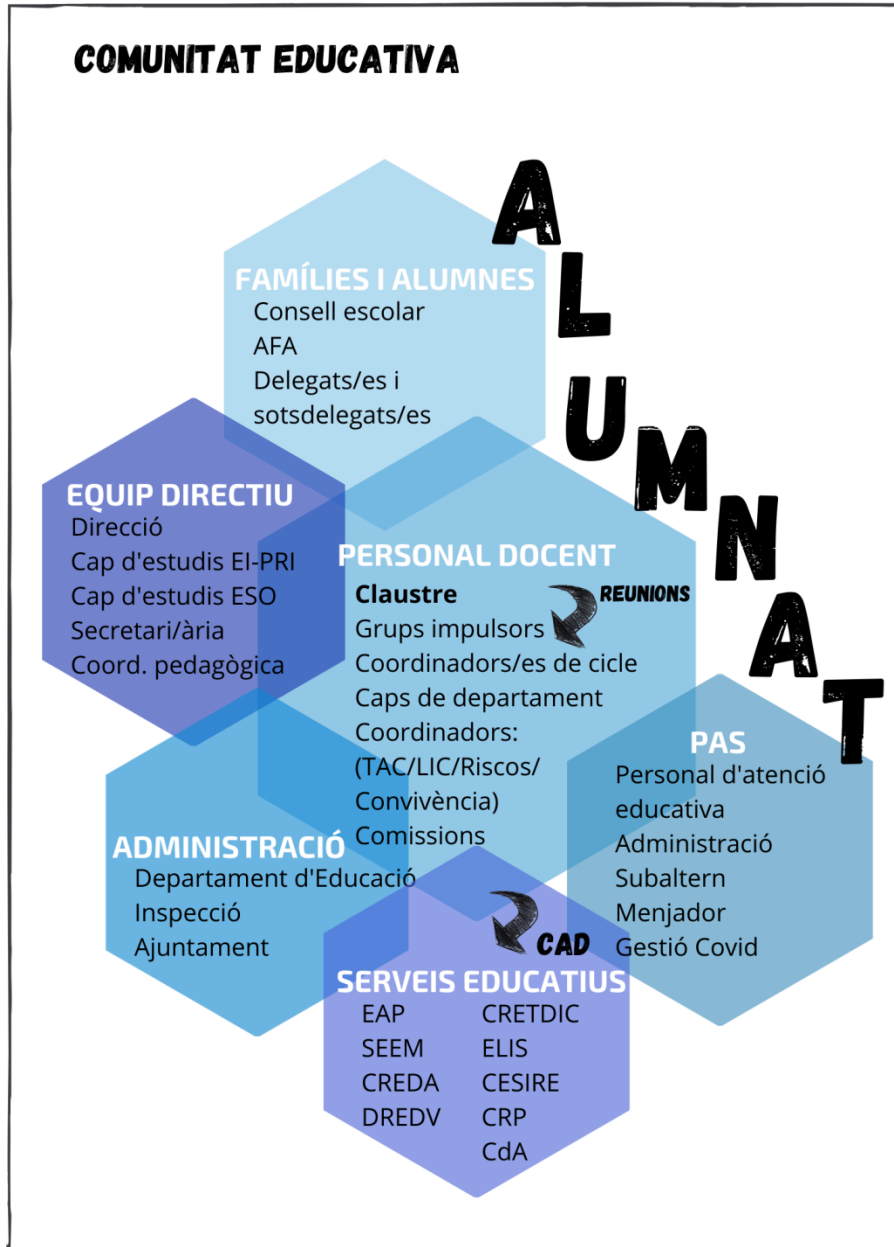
COMUNITAT EDUCATIVA

ALUMNAT

FAMÍLIES I ALUMNES
Consell escolar
AFA
Delegats/es i sotsdelegats/es

EQUIP DIRECTIU
Direcció
Cap d'estudis EI-PRI
Cap d'estudis ESO
Secretari/ària
Coord. pedagògica

PERSONAL DOCENT
Claustre
REUNIONS
Grups impulsors
Coordinadors/es de cicle
Caps de departament
Coordinadors: (TAC/LIC/Riscos/ Convivència)
Comissions

PAS
Personal d'atenció educativa
Administració
Subaltern
Menjador
Gestió Covid

ADMINISTRACIÓ
Departament d'Educació
Inspecció
Ajuntament

CAD

SERVEIS EDUCATIUS
EAP
SEEM
CREDA
DREDV
CRETDIC
ELIS
CESIRE
CRP
CdA